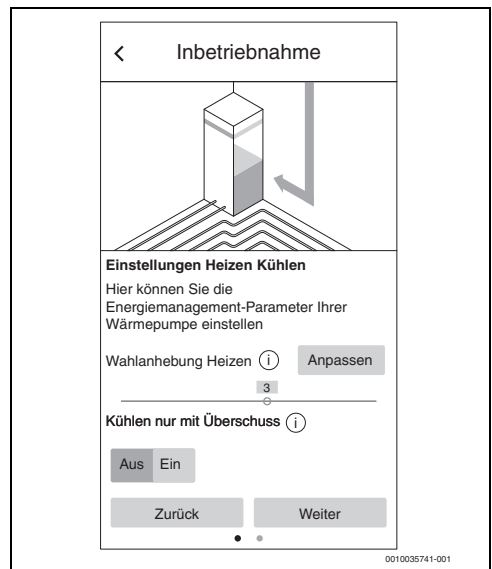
<

Inbetriebnahme

Einstellungen Heizen Kühlen

Hier können Sie die Energiemanagement-Parameter Ihrer Wärmepumpe einstellen

Wahlanhebung Heizen (i) Anpassen

3

Kühlen nur mit Überschuss (i)

Aus Ein

Zurück Weiter

0010035741-001